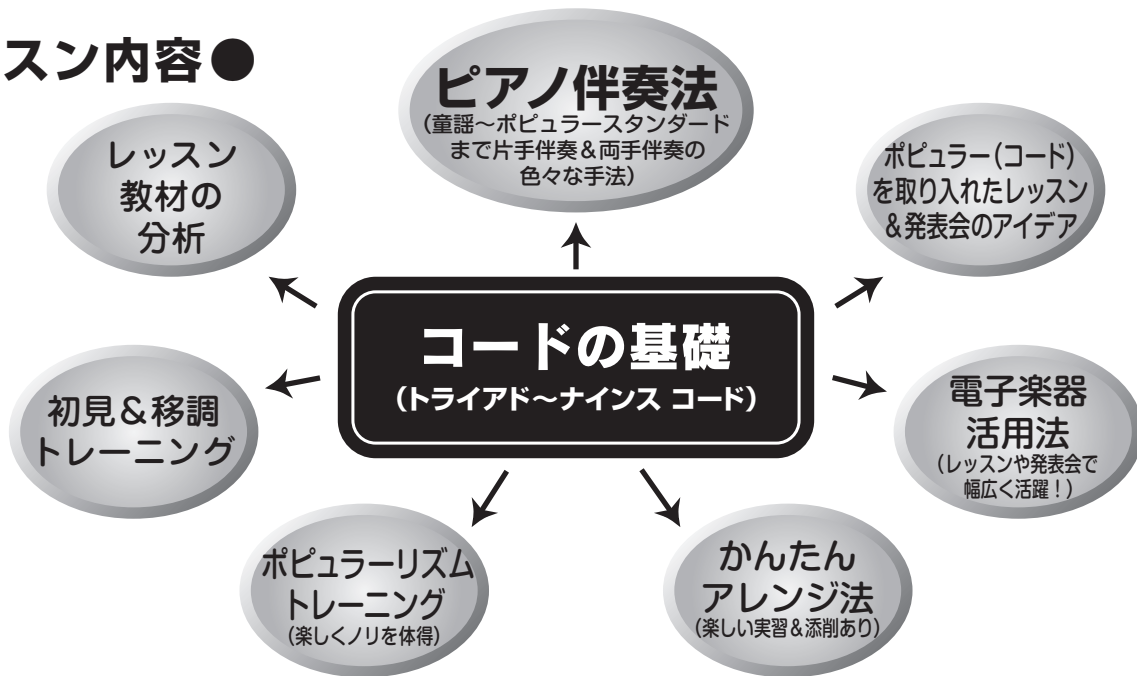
スン内容●

ピアノ伴奏法
(童謡〜ポピュラースタンダードまで片手伴奏&両手伴奏の色々な手法)

レッスン
教材の
分析

ポピュラー(コード)を取り入れたレッスン&発表会のアイデア

コードの基礎
(トライアド〜ナインス コード)

初見&移調
トレーニング

電子楽器
活用法
(レッスンや発表会で幅広く活躍!)

ポピュラーリズム
トレーニング
(楽しくノリを体得)

かんたん
アレンジ法
(楽しい実習&添削あり)